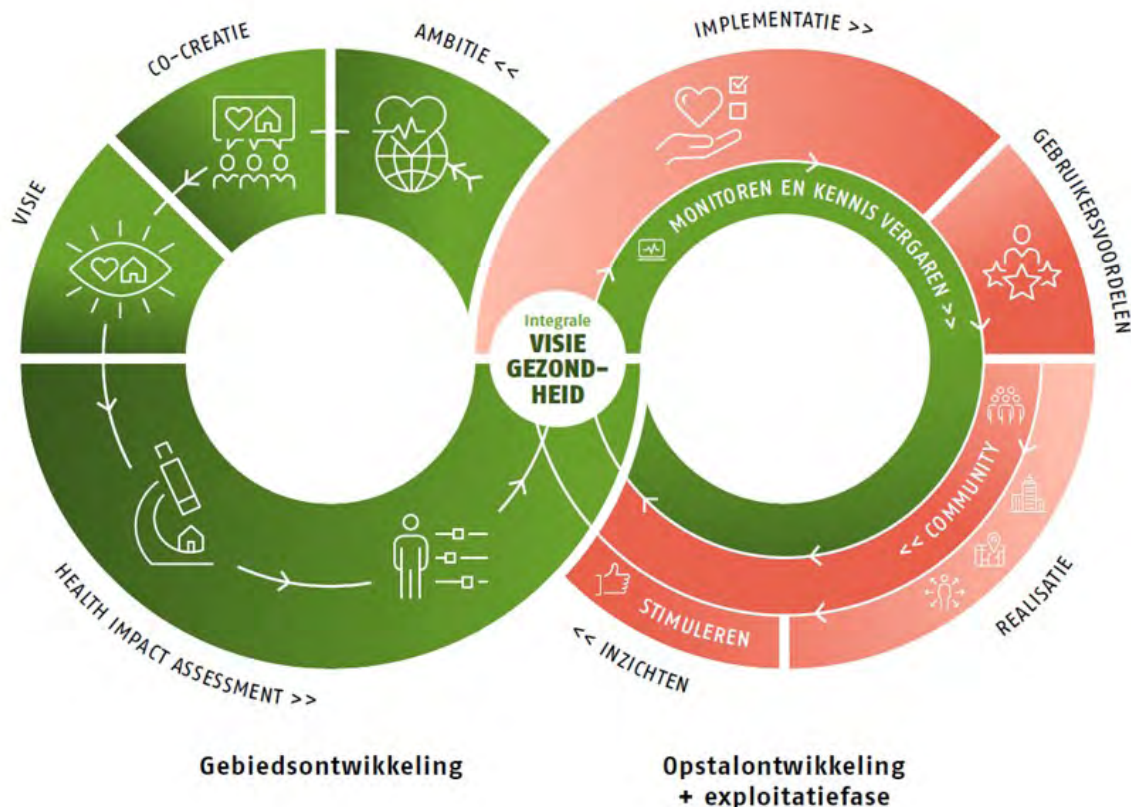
CO-CREATIE

AMBITIE <<

IMPLEMENTATIE >>

VISIE

GEBRUIKERSVOORDELEN

MONITOREN EN KENNIS VERGAREN >>

Integrale
VISIE
GEZONDHEID

<< COMMUNITY

STIMULEREN

REALISATIE

<< INZICHTEN

HEALTH IMPACT ASSESSMENT >>

Gebiedsontwikkeling

Opstalontwikkeling
+ exploitatiefase